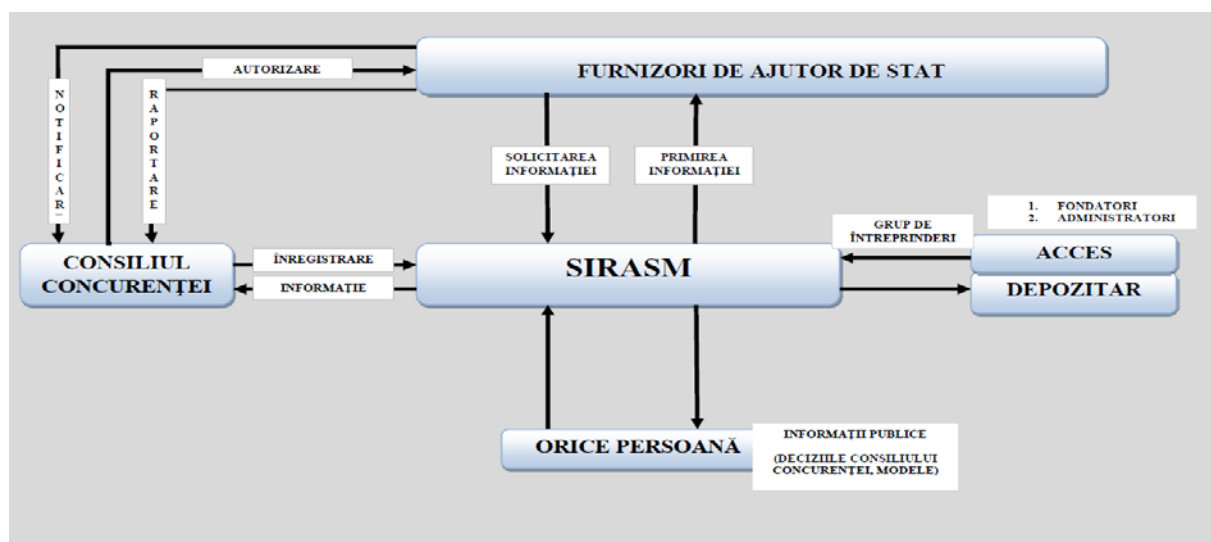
AUTORIZARE

FURNIZORI DE AJUTOR DE STAT

NOTIFICARE

RAPORTARE

SOLICITAREA INFORMAȚIEI

PRIMIREA INFORMAȚIEI

1. FONDATORI
2. ADMINISTRATORI

GRUP DE ÎNTREPRINDERI

CONSILIUL CONCURENȚEI

ÎNREGISTRARE

INFORMAȚIE

SIRASM

ACCES

DEPOZITAR

ORICE PERSOANĂ

INFORMAȚII PUBLICE

(DECIZIILE CONSILIULUI CONCURENȚEI, MODELE)